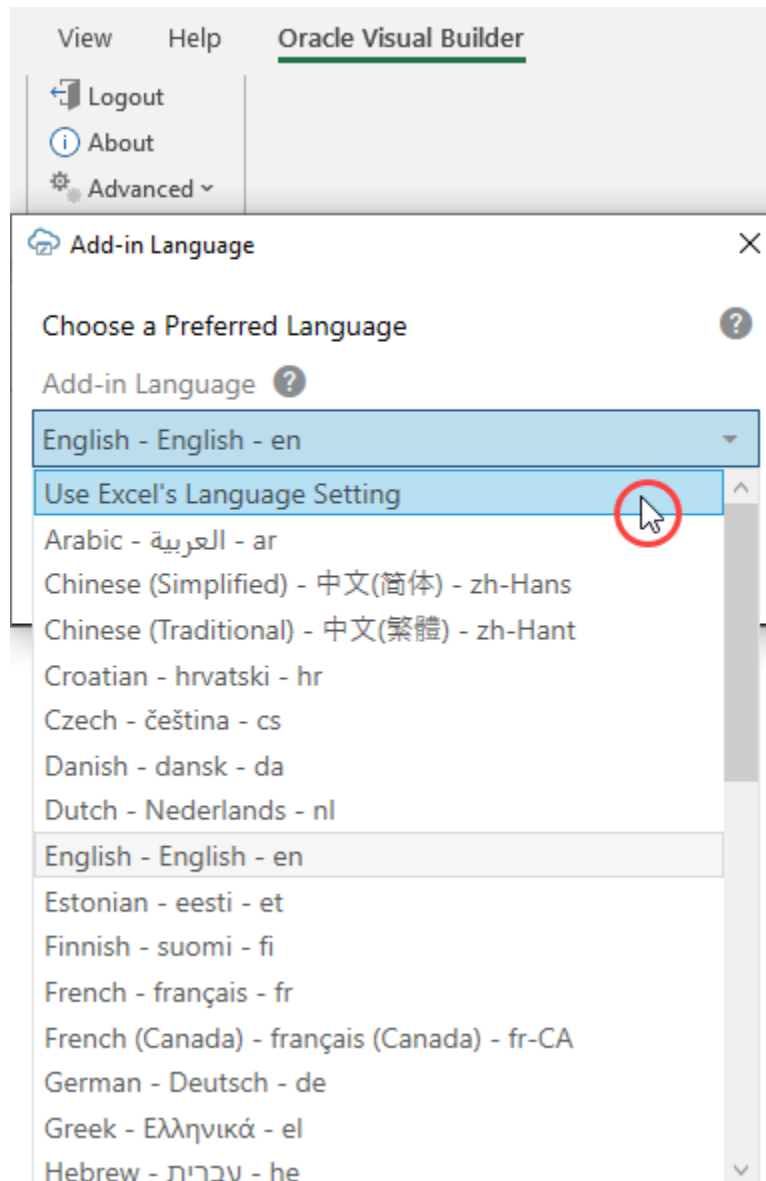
View Help Oracle Visual Builder

Logout
About
Advanced

Add-in Language

Choose a Preferred Language

Add-in Language

English - English - en

Use Excel's Language Setting
Arabic - العربية - ar
Chinese (Simplified) - 中文(简体) - zh-Hans
Chinese (Traditional) - 中文(繁體) - zh-Hant
Croatian - hrvatski - hr
Czech - čeština - cs
Danish - dansk - da
Dutch - Nederlands - nl
English - English - en
Estonian - eesti - et
Finnish - suomi - fi
French - français - fr
French (Canada) - français (Canada) - fr-CA
German - Deutsch - de
Greek - Ελληνικά - el
Hebrew - עברית - he